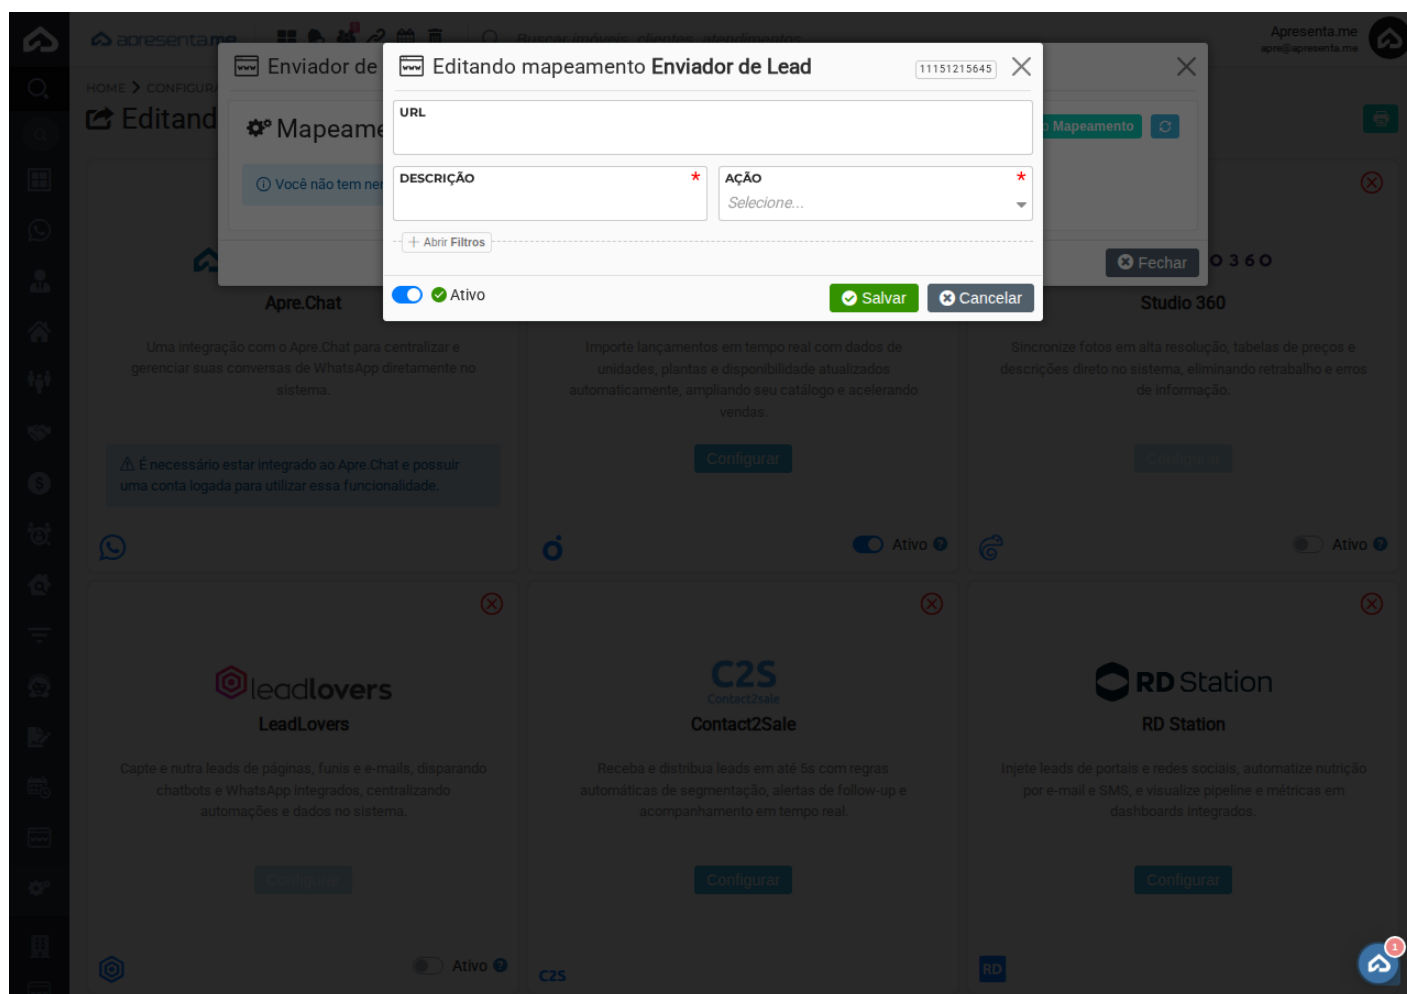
apresenta.me
Buscar imóveis, clientes, atendimentos
Apresenta.me
apre@apresenta.me
HOME > CONFIGUR
Editand
Enviador de
Mapeame
Você não tem ne
Mapeamento
Fechar
Editando mapeamento Enviador de Lead
11151215645
URL
DESCRIÇÃO *
AÇÃO *
Selecione...
+ Abrir Filtros
Ativo
Salvar
Cancelar
Apre.Chat
Uma integração com o Apre.Chat para centralizar e gerenciar suas conversas de WhatsApp diretamente no sistema.
⚠ É necessário estar integrado ao Apre.Chat e possuir uma conta logada para utilizar essa funcionalidade.
Importe lançamentos em tempo real com dados de unidades, plantas e disponibilidade atualizados automaticamente, ampliando seu catálogo e acelerando vendas.
Configurar
Ativo
Studio 360
Sincronize fotos em alta resolução, tabelas de preços e descrições direto no sistema, eliminando retrabalho e erros de informação.
Configurar
Ativo
leadlovers
LeadLovers
Capte e nutra leads de páginas, funis e e-mails, disparando chatbots e WhatsApp integrados, centralizando automações e dados no sistema.
Configurar
Ativo
C2S
Contact2sale
Contact2Sale
Receba e distribua leads em até 5s com regras automáticas de segmentação, alertas de follow-up e acompanhamento em tempo real.
Configurar
C2S
RD Station
RD Station
Injete leads de portais e redes sociais, automatize nutrição por e-mail e SMS, e visualize pipeline e métricas em dashboards integrados.
Configurar
RD
1